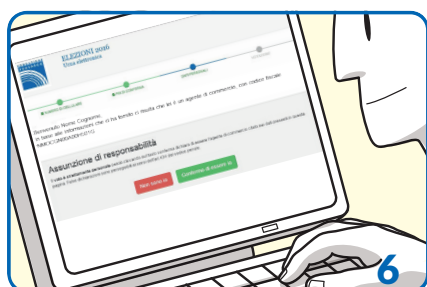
ELEZIONI 2016
Urna elettronica

Benvenuto Nome Cognome
In base alle informazioni che ci ha fornito ci risulta che lei è un agente di commercio, con codice fiscale
NMCGN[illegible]

Assunzione di responsabilità

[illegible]

Non sono io
Confermo di essere io

6